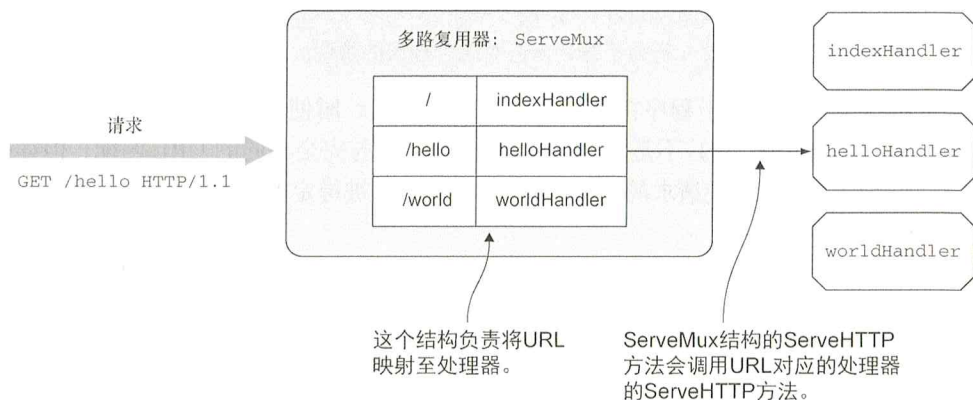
请求

GET /hello HTTP/1.1

多路复用器: ServeMux

| / | indexHandler |
|---|---|
| /hello | helloHandler |
| /world | worldHandler |

indexHandler

helloHandler

worldHandler

这个结构负责将URL映射至处理器。

ServeMux结构的ServeHTTP方法会调用URL对应的处理器的ServeHTTP方法。